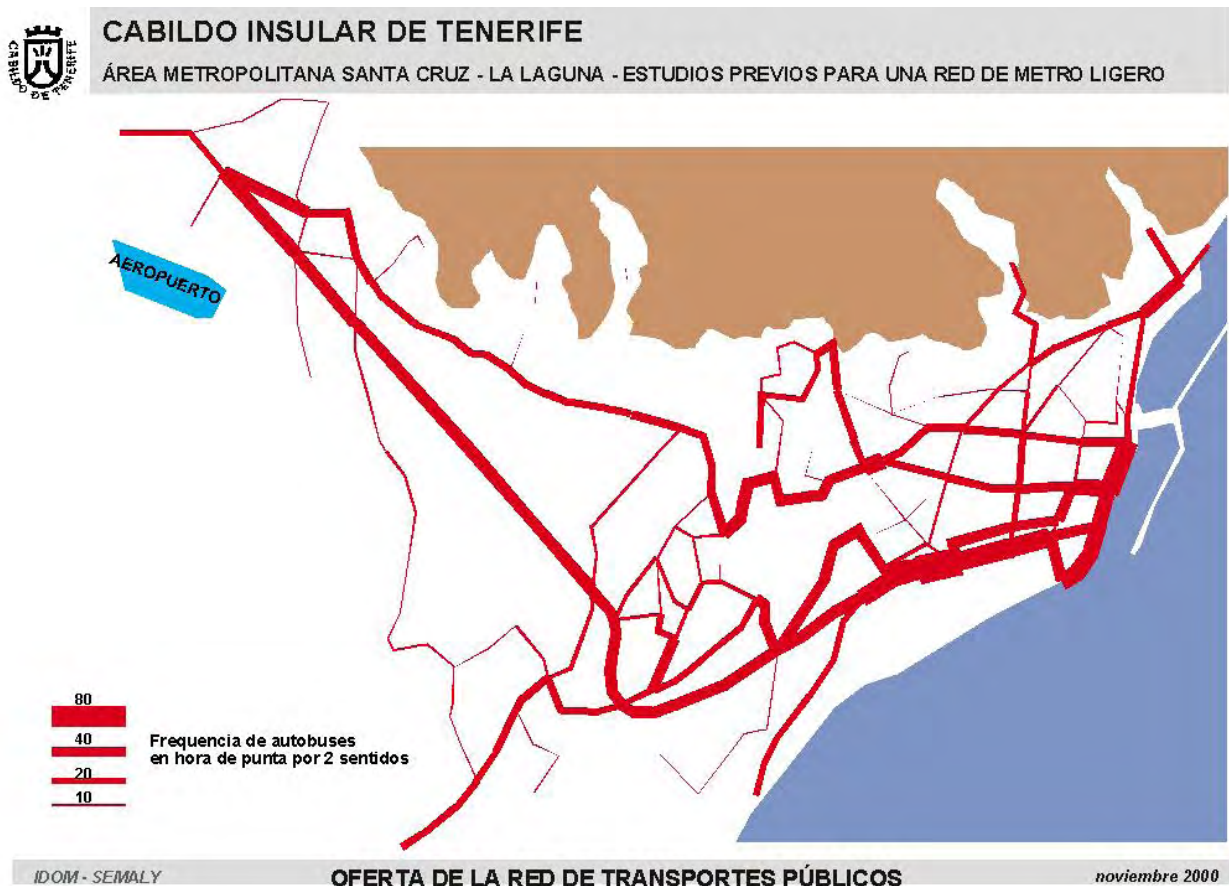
CABILDO DE TENERIFE

CABILDO INSULAR DE TENERIFE

ÁREA METROPOLITANA SANTA CRUZ - LA LAGUNA - ESTUDIOS PREVIOS PARA UNA RED DE METRO LIGERO

AEROPUERTO

80
40
20
10

Frequencia de autobuses en hora de punta por 2 sentidos

IDOM - SEMALY

OFERTA DE LA RED DE TRANSPORTES PÚBLICOS

noviembre 2000